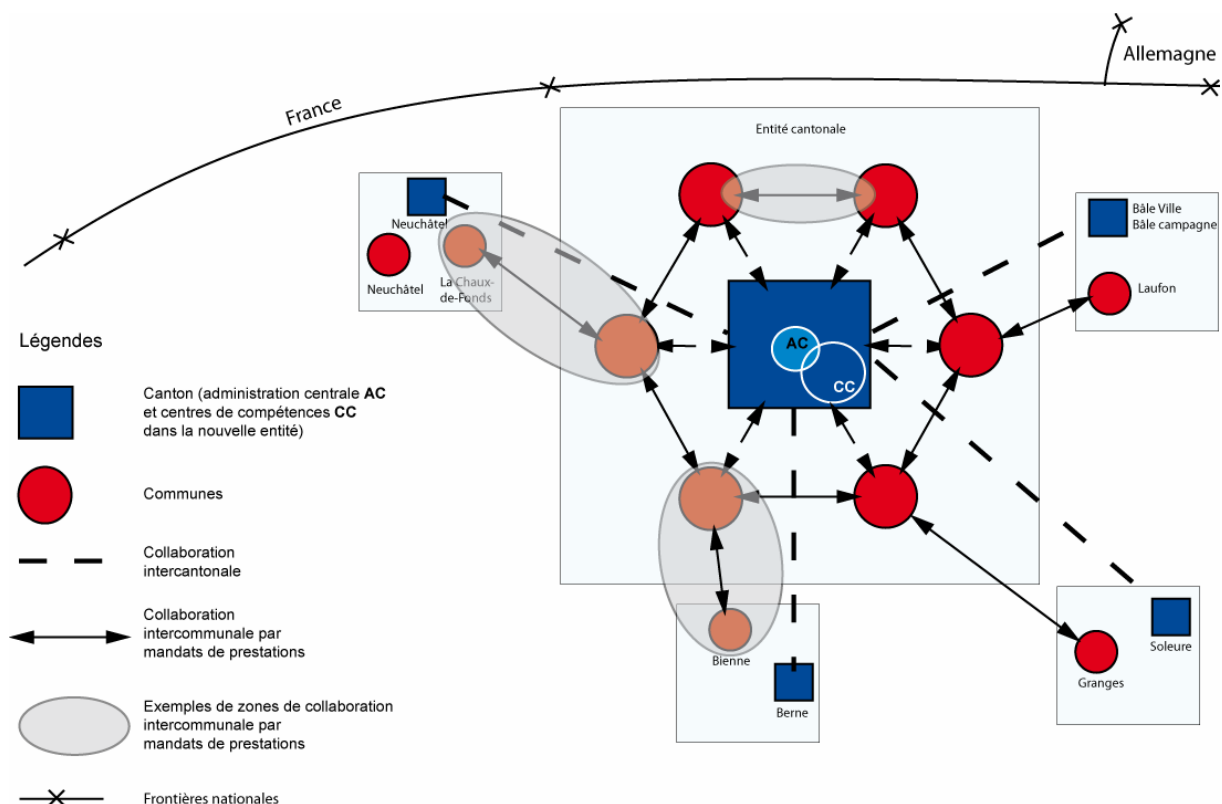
Allemagne

France

Entité cantonale

Neuchâtel

Neuchâtel

La Chaux-de-Fonds

Bâle Ville
Bâle campagne

Laufon

AC

CC

Bienne

Berne

Granges

Soleure

Légendes

Canton (administration centrale **AC** et centres de compétences **CC** dans la nouvelle entité)

Communes

Collaboration intercantonale

Collaboration intercommunale par mandats de prestations

Exemples de zones de collaboration intercommunale par mandats de prestations

Frontières nationales